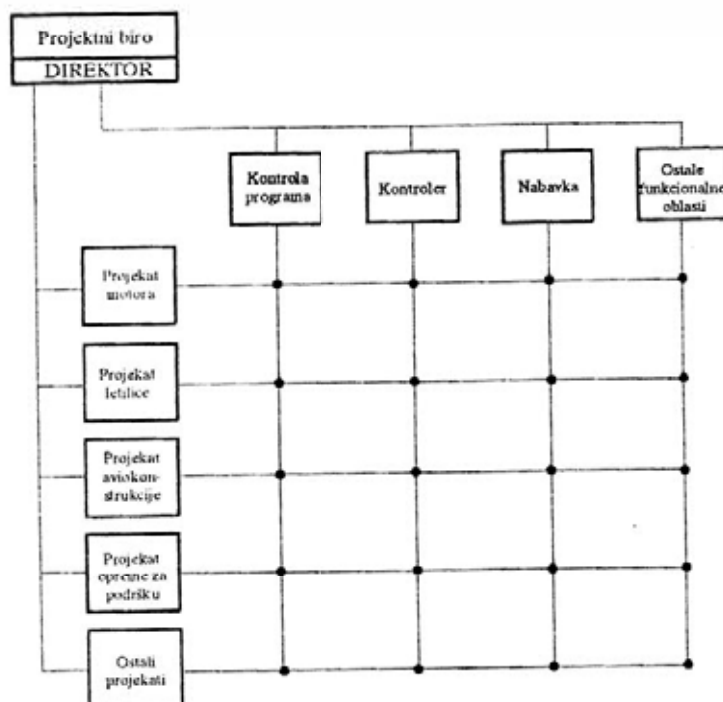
Projektni biro
DIREKTOR

Kontrola programa

Kontroler

Nabavka

Ostale funkcionalne oblasti

Projekat motora

Projekat letilice

Projekat aviokonstrukcije

Projekat opreme za podršku

Ostali projekati